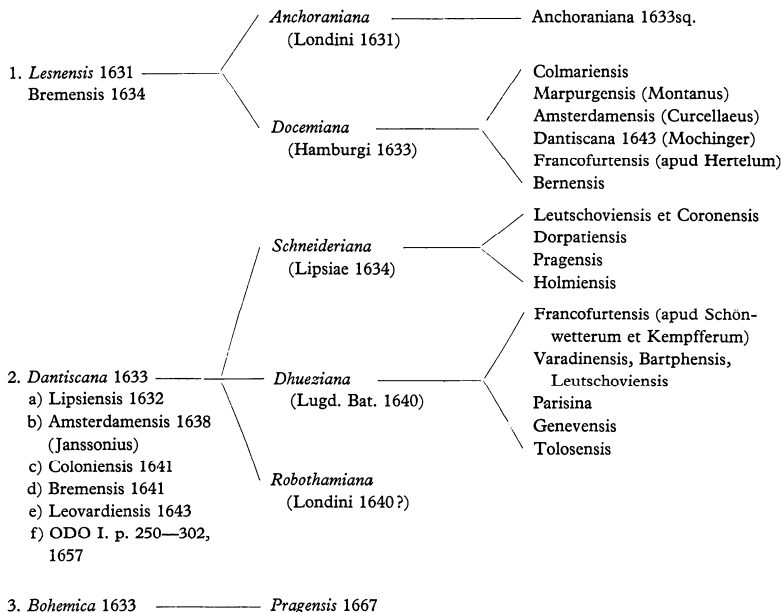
1. *Lesnensis* 1631
Bremensis 1634

*Anchoraniana*
(Londini 1631)

Anchoraniana 1633sq.

*Docemiana*
(Hamburgi 1633)

Colmariensis
Marpurgensis (Montanus)
Amsterdamensis (Curcellaeus)
Dantiscana 1643 (Mochinger)
Francofurtensis (apud Hertelum)
Bernensis

2. *Dantiscana* 1633
a) Lipsiensis 1632
b) Amsterdamensis 1638 (Janssonius)
c) Coloniensis 1641
d) Bremensis 1641
e) Leovardiensis 1643
f) ODO I. p. 250—302, 1657

*Schneideriana*
(Lipsiae 1634)

Leutschoviensis et Coronensis
Dorpatiensis
Pragensis
Holmiensis

*Dhueziana*
(Lugd. Bat. 1640)

Francofurtensis (apud Schönwetterum et Kempfferum)
Varadinensis, Bartphensis, Leutschoviensis
Parisina
Genevensis
Tolosensis

*Robothamiana*
(Londini 1640?)

3. *Bohemica* 1633

*Pragensis* 1667